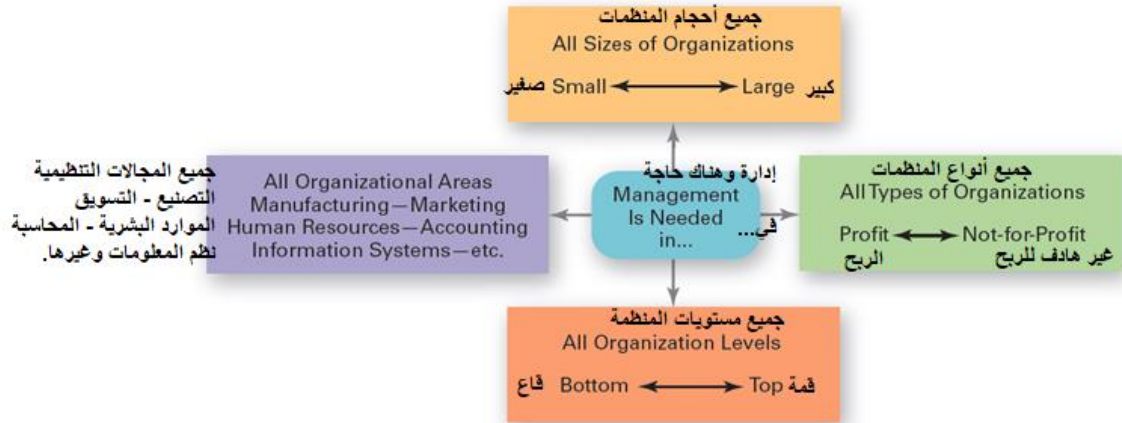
جميع أحجام المنظمات
All Sizes of Organizations
صغير Small ⟷ Large كبير

جميع المجالات التنظيمية
التصنيع - التسويق
الموارد البشرية - المحاسبة
نظم المعلومات وغيرها.

All Organizational Areas
Manufacturing—Marketing
Human Resources—Accounting
Information Systems—etc.

إدارة وهناك حاجة
Management
Is Needed
in...
في...

جميع أنواع المنظمات
All Types of Organizations
Profit ⟷ Not-for-Profit
الربح
غير هادف للربح

جميع مستويات المنظمة
All Organization Levels
قاع Bottom ⟷ Top قمة